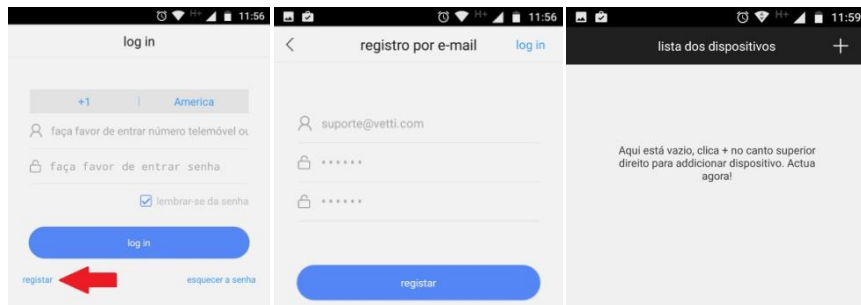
H+ 11:56

log in

+1 | America

faça favor de entrar número telemóvel ou

faça favor de entrar senha

lembrar-se da senha

log in

registar

esquecer a senha

H+ 11:56

<

registro por e-mail

log in

suporte@vetti.com

••••••

••••••

registar

H+ 11:59

lista dos dispositivos

+

Aqui está vazio, clica + no canto superior direito para addicionar dispositivo. Actua agora!